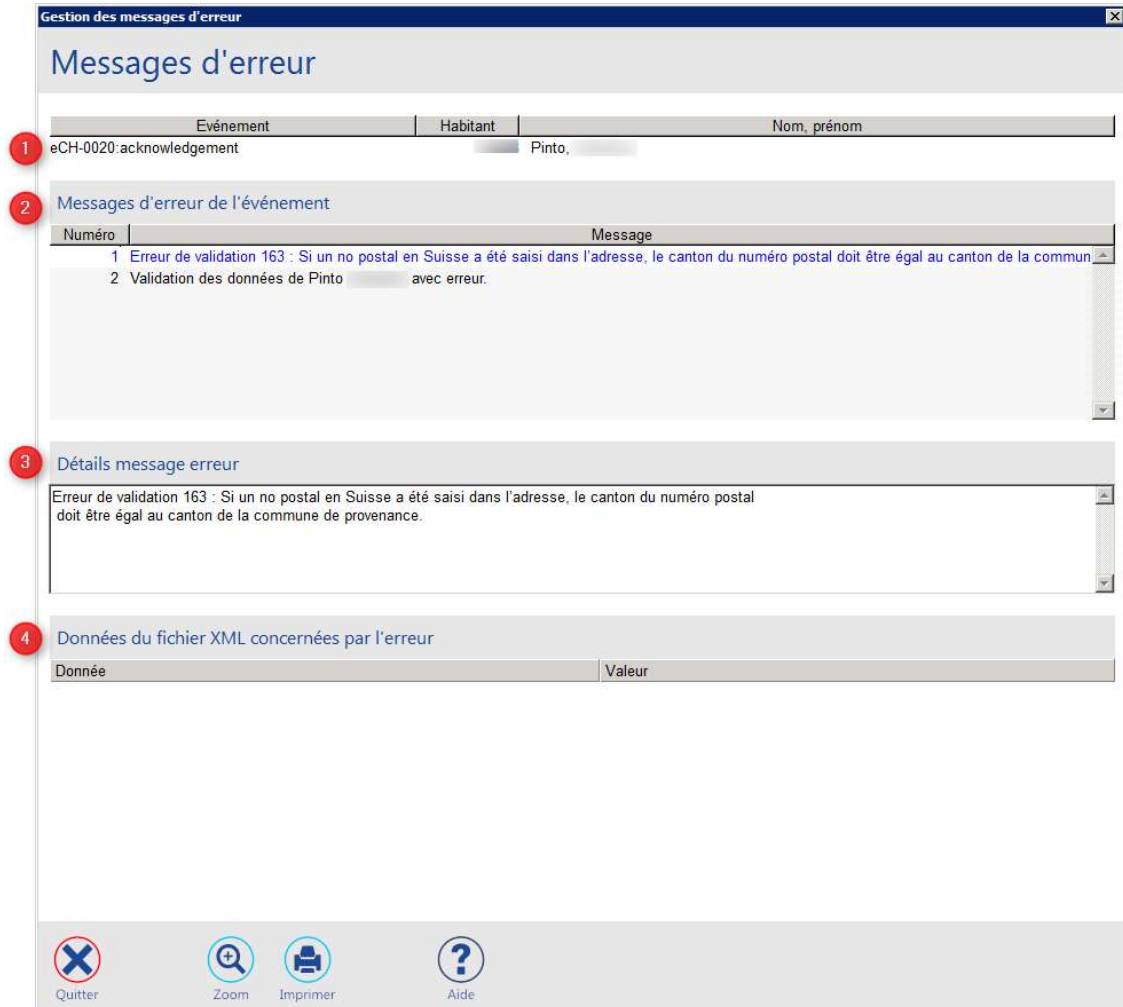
Gestion des messages d'erreur

Messages d'erreur

| Evénement | Habitant | Nom, prénom |
|---|---|---|
| eCH-0020:acknowledgement | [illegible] | Pinto, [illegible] |

1

2

Messages d'erreur de l'événement

| Numéro | Message |
|---|---|
| 1 | Erreur de validation 163 : Si un no postal en Suisse a été saisi dans l'adresse, le canton du numéro postal doit être égal au canton de la commun |
| 2 | Validation des données de Pinto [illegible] avec erreur. |

3

Détails message erreur

Erreur de validation 163 : Si un no postal en Suisse a été saisi dans l'adresse, le canton du numéro postal doit être égal au canton de la commune de provenance.

4

Données du fichier XML concernées par l'erreur

| Donnée | Valeur |
|---|---|

Quitter

Zoom

Imprimer

Aide